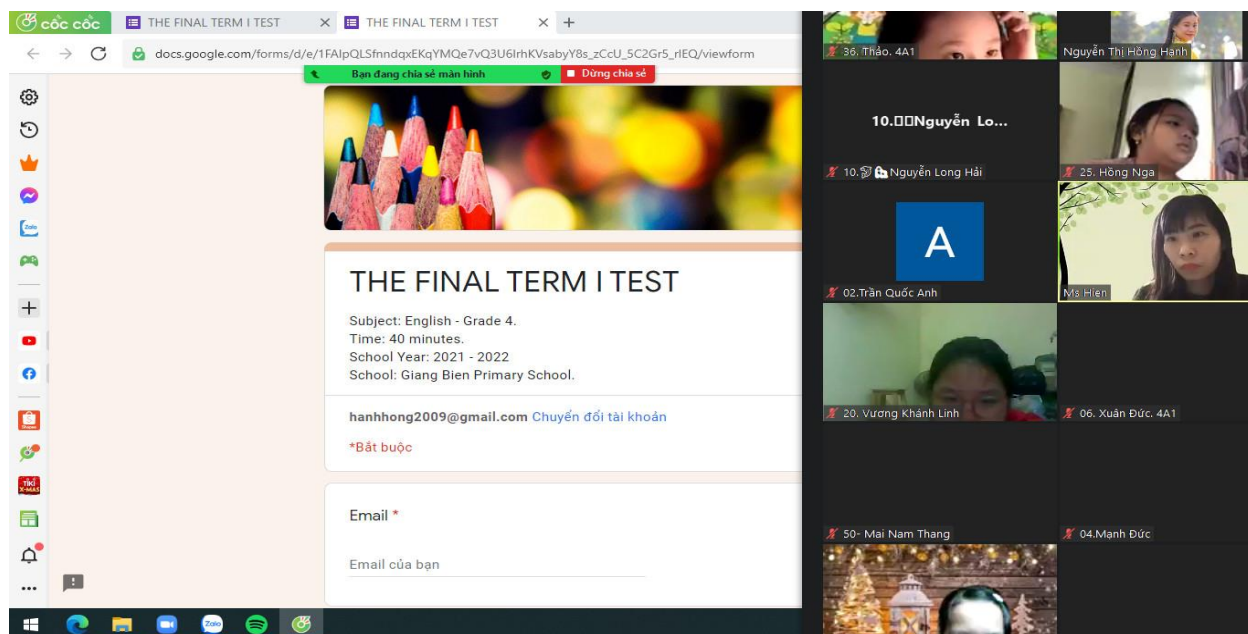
cốc cốc
THE FINAL TERM I TEST
THE FINAL TERM I TEST
docs.google.com/forms/d/e/1FAIpQLSfnndqxEKqYMQe7vQ3U6IrhKVsabyY8s_zCcU_5C2Gr5_rlEQ/viewform
Bạn đang chia sẻ màn hình
Dừng chia sẻ

THE FINAL TERM I TEST

Subject: English - Grade 4.
Time: 40 minutes.
School Year: 2021 - 2022
School: Giang Bien Primary School.

hanhhong2009@gmail.com Chuyển đổi tài khoản

*Bắt buộc

Email *

Email của bạn

36. Thảo. 4A1
Nguyễn Thị Hồng Hạnh
10.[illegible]Nguyễn Lo...
10.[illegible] Nguyễn Long Hải
25. Hồng Nga
A
02.Trần Quốc Anh
Ms Hien
20. Vương Khánh Linh
06. Xuân Đức. 4A1
50- Mai Nam Thang
04.Mạnh Đức